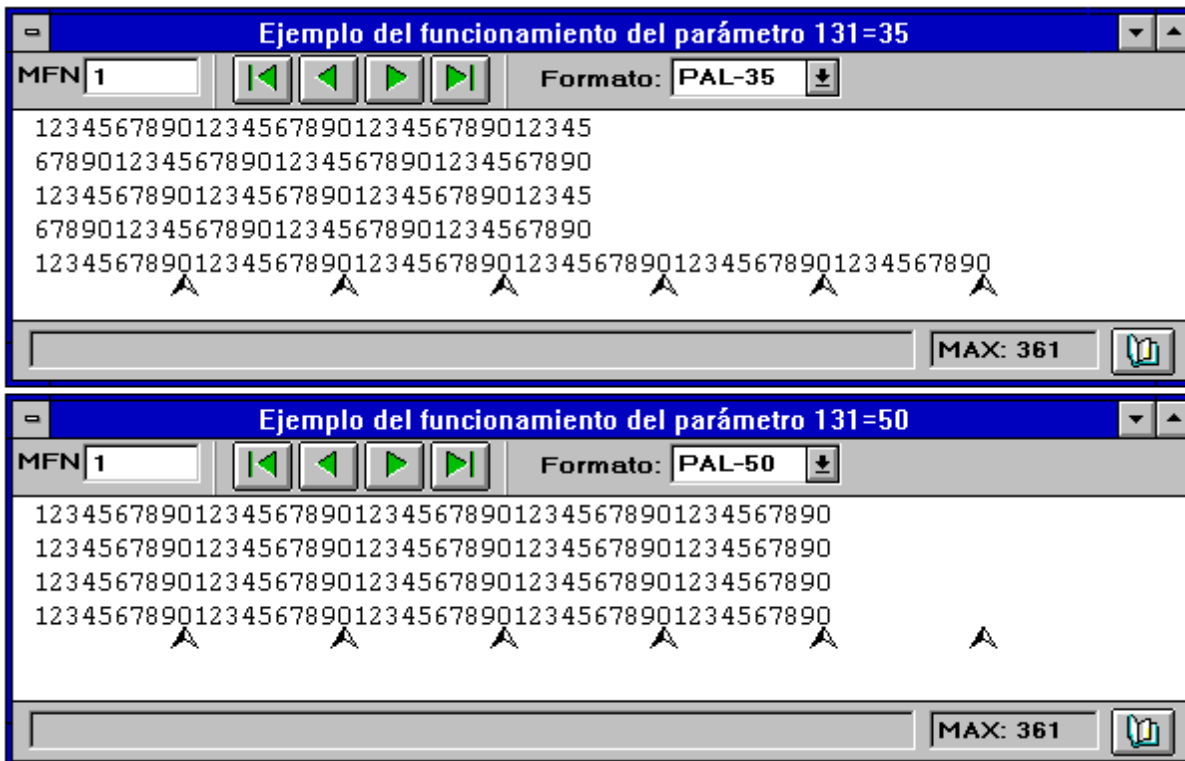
Ejemplo del funcionamiento del parámetro 131=35

MFN 1

Formato: PAL-35

12345678901234567890123456789012345
67890123456789012345678901234567890
12345678901234567890123456789012345
67890123456789012345678901234567890
123456789012345678901234567890123456789012345678901234567890

MAX: 361

Ejemplo del funcionamiento del parámetro 131=50

MFN 1

Formato: PAL-50

12345678901234567890123456789012345678901234567890
12345678901234567890123456789012345678901234567890
12345678901234567890123456789012345678901234567890
12345678901234567890123456789012345678901234567890

MAX: 361